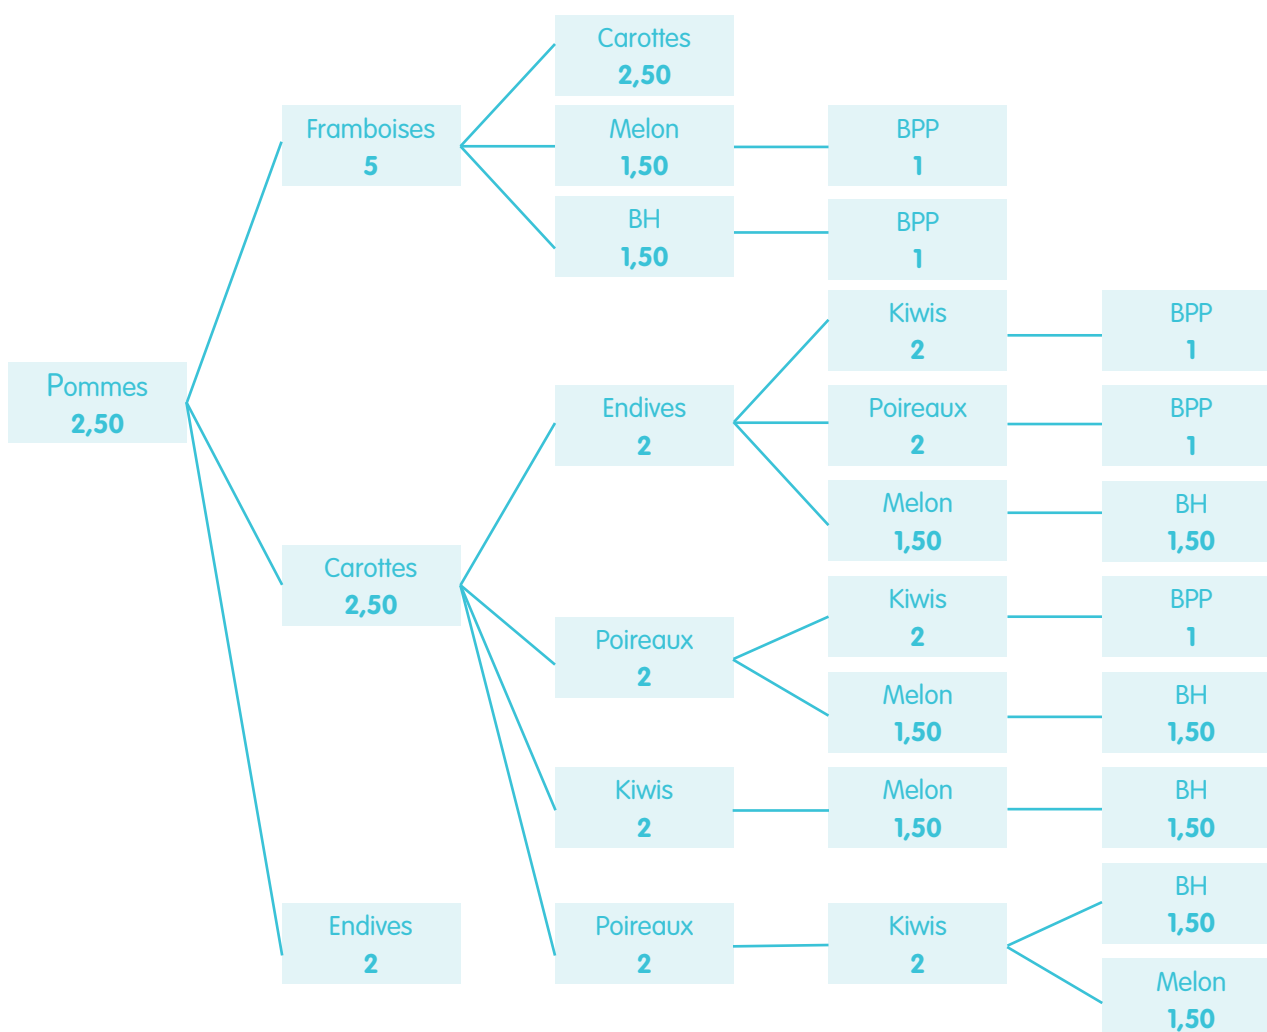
Pommes
2,50

Framboises
5

Carottes
2,50

Melon
1,50

BPP
1

BH
1,50

BPP
1

Carottes
2,50

Endives
2

Kiwis
2

BPP
1

Poireaux
2

BPP
1

Melon
1,50

BH
1,50

Poireaux
2

Kiwis
2

BPP
1

Melon
1,50

BH
1,50

Kiwis
2

Melon
1,50

BH
1,50

Poireaux
2

Kiwis
2

BH
1,50

Melon
1,50

Endives
2